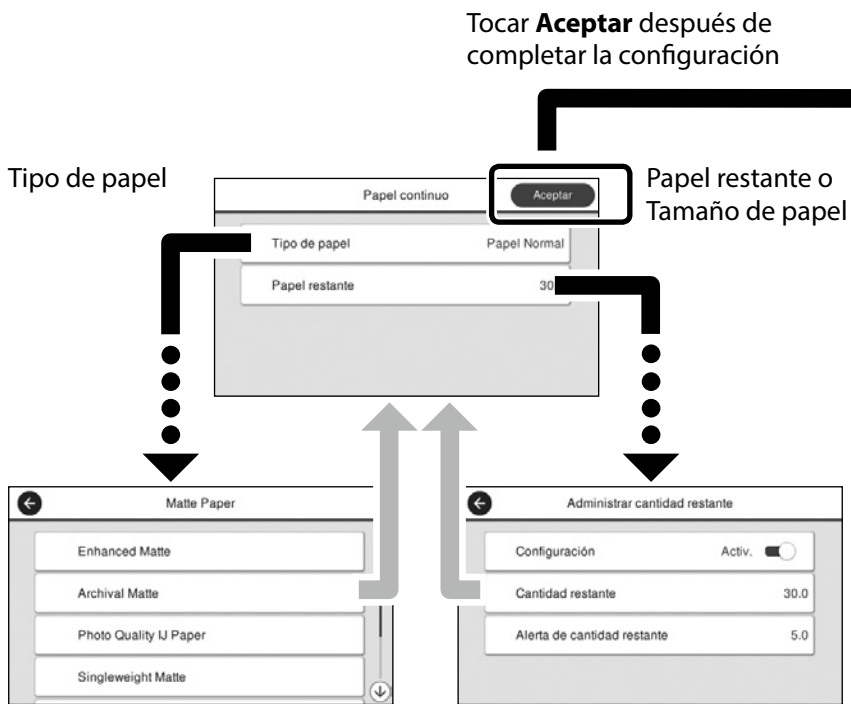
Tocar **Aceptar** después de completar la configuración

Tipo de papel

Papel continuo

Aceptar

Papel restante o Tamaño de papel

Tipo de papel Papel Normal

Papel restante 30

Matte Paper

Enhanced Matte

Archival Matte

Photo Quality IJ Paper

Singleweight Matte

Administrar cantidad restante

Configuración Activ.

Cantidad restante 30.0

Alerta de cantidad restante 5.0